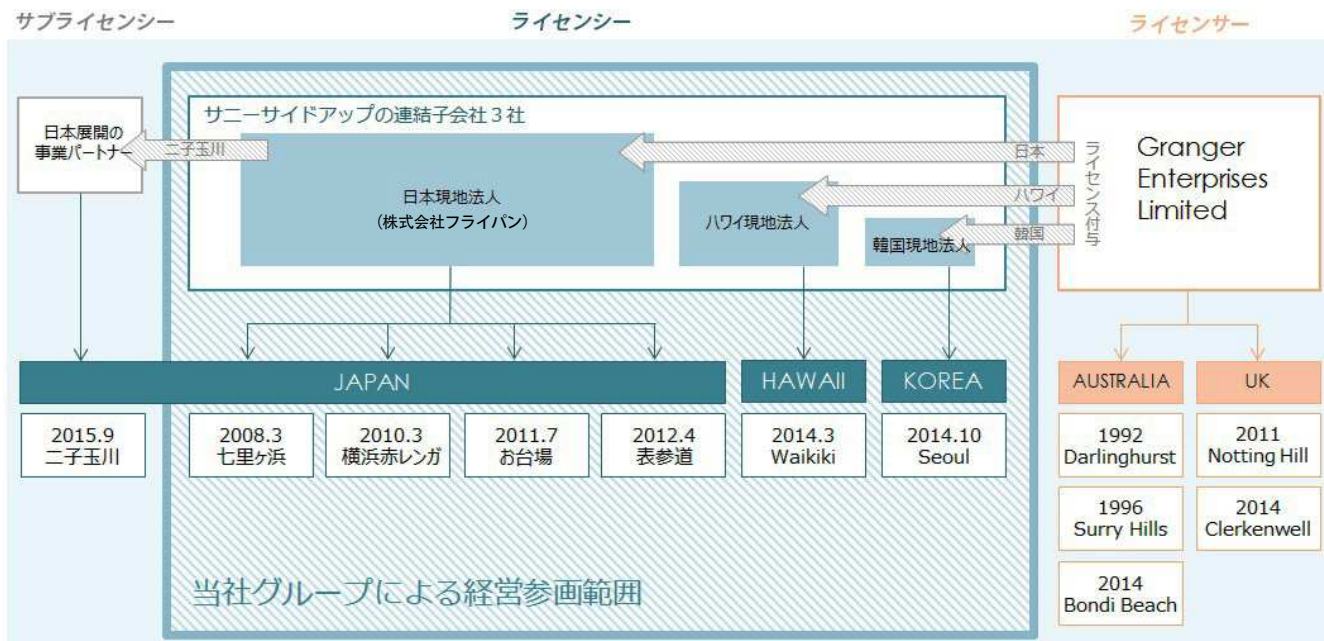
サブライセンシー

ライセンシー

ライセンサー

日本展開の事業パートナー

二子玉川

サニーサイドアップの連結子会社３社

日本現地法人
(株式会社フライパン)

ハワイ現地法人

韓国現地法人

日本

ハワイ

韓国

ライセンス付与

Granger Enterprises Limited

JAPAN

HAWAII

KOREA

AUSTRALIA

UK

2015.9
二子玉川

2008.3
七里ヶ浜

2010.3
横浜赤レンガ

2011.7
お台場

2012.4
表参道

2014.3
Waikiki

2014.10
Seoul

1992
Darlinghurst

2011
Notting Hill

1996
Surry Hills

2014
Clerkenwell

2014
Bondi Beach

当社グループによる経営参画範囲